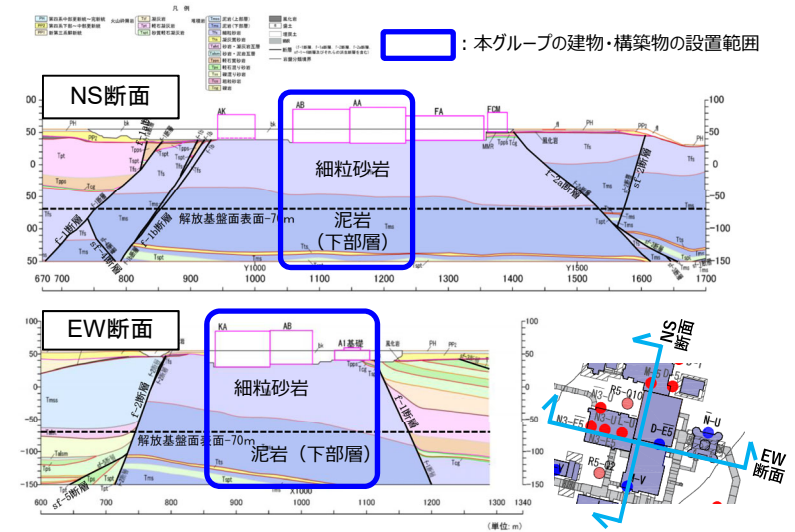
凡例

：本グループの建物・構築物の設置範囲

NS断面

AK AB AA FA FCM

細粒砂岩

解放基盤面表面-70m

泥岩
（下部層）

f-1断層 f-2断層 sf-1断層

PH Tpt Tps Tms Tfs

50 0 -50 -100 -150

100 50 0 -50 -100 -150

670 700 800 900 Y1000 1000 1100 1200 1300 1400 Y1500 1500 1600 1700

EW断面

KA AB A1基礎

細粒砂岩

解放基盤面表面-70m

泥岩（下部層）

f-2断層 f-1断層 sf-5断層

600 700 800 900 X1000 1000 1100 1200 1300 1340

(単位：m)

NS断面

EW断面

D-E5 N-U R5-02 F-V